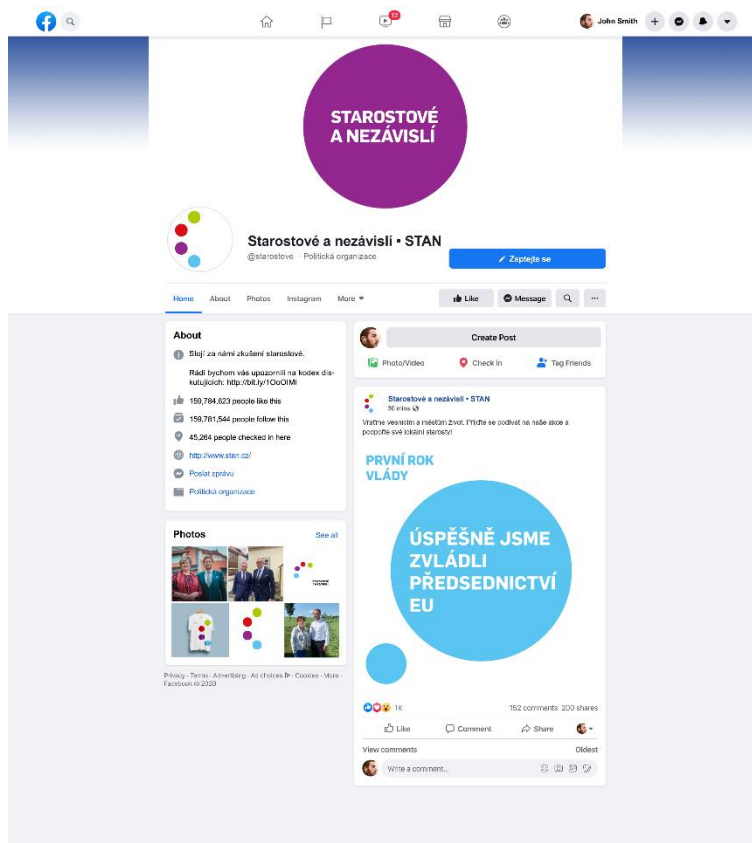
12

John Smith

STAROSTOVÉ A NEZÁVISLÍ

Starostové a nezávislí • STAN

@starostove · Politická organizace

Zeptejte se

Home About Photos Instagram More

Like Message ···

About

Stojí za námi zkušení starostové.

Rádi bychom vás upozornili na kodex diskutujících: http://bit.ly/1OoOIMI

159,784,623 people like this

159,781,544 people follow this

45,264 people checked in here

http://www.stan.cz/

Poslat zprávu

Politická organizace

Photos See all

Privacy · Terms · Advertising · Ad choices · Cookies · More · Facebook © 2020

Create Post

Photo/Video Check in Tag Friends

Starostové a nezávislí • STAN

30 mins

Vraťme vesnicím a městům život. Přijďte se podívat na naše akce a popovídte své lokální starosty!

PRVNÍ ROK VLÁDY

ÚSPĚŠNĚ JSME ZVLÁDLI PŘEDSEDNICTVÍ EU

1K 152 comments 200 shares

Like Comment Share

View comments Oldest

Write a comment...